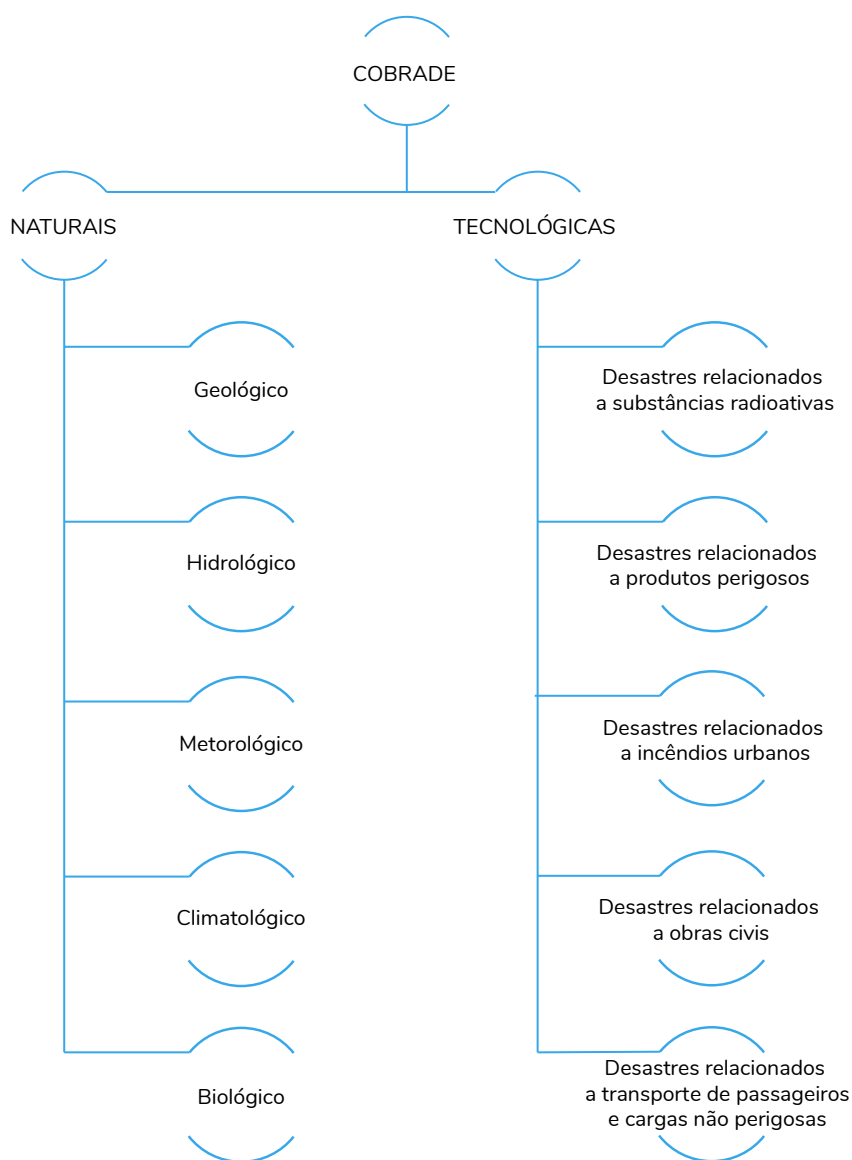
COBRADE

NATURAIS

TECNOLÓGICAS

Geológico

Hidrológico

Metorológico

Climatológico

Biológico

Desastres relacionados a substâncias radioativas

Desastres relacionados a produtos perigosos

Desastres relacionados a incêndios urbanos

Desastres relacionados a obras civis

Desastres relacionados a transporte de passageiros e cargas não perigosas